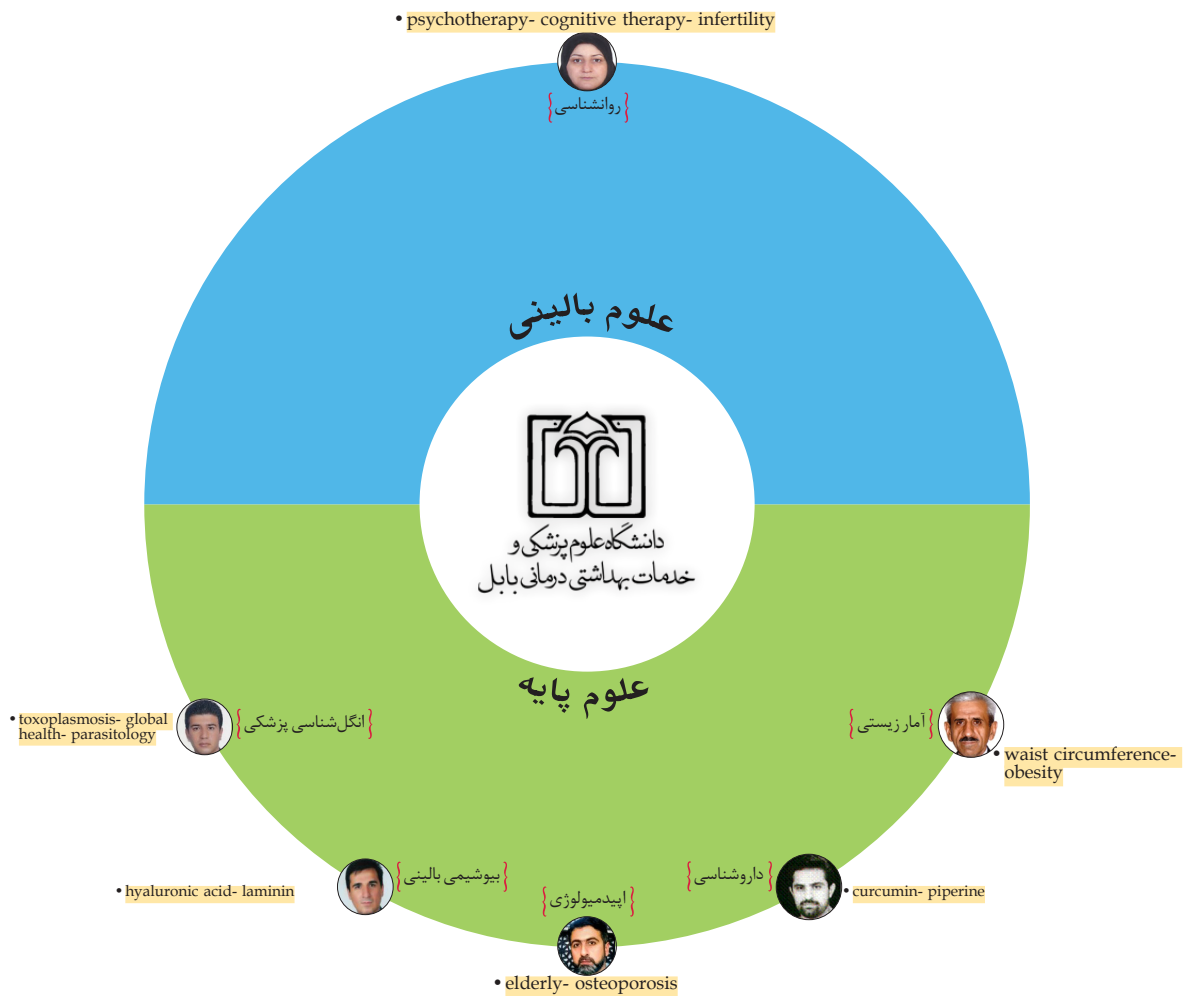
• psychotherapy- cognitive therapy- infertility

{روانشناسی}

علوم بالینی

دانشگاه علوم پزشکی و
خدمات بهداشتی درمانی بابل

علوم پایه

• toxoplasmosis- global health- parasitology

{انگل‌شناسی پزشکی}

{آمار زیستی}

• waist circumference- obesity

• hyaluronic acid- laminin

{بیوشیمی بالینی}

{اپیدمیولوژی}

{داروشناسی}

• curcumin- piperine

• elderly- osteoporosis